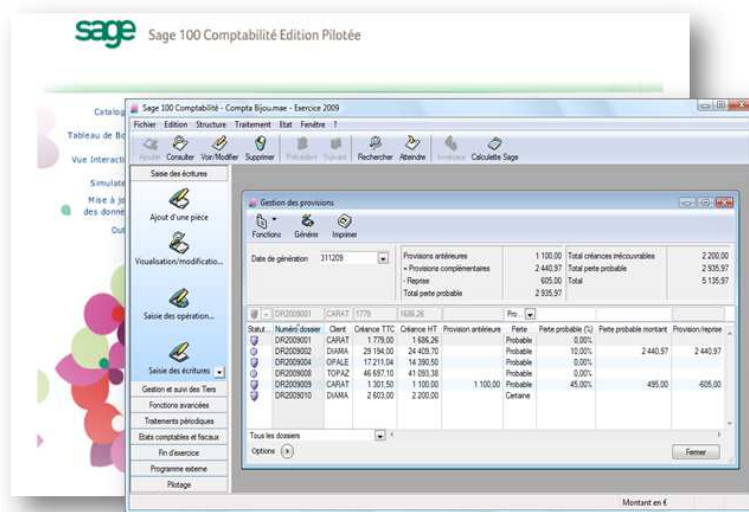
sage Sage 100 Comptabilité Edition Pilotée

Catalog
Tableau de Bo
Vue Interacti
Simulat
Mise à jo des donn
Out

Sage 100 Comptabilité - Compta Bijou.mae - Exercice 2009

Fichier Edition Structure Traitement Etat Fenêtre ?

Ajouter Consulter Voir/Modifier Supprimer Précédent Suivant Rechercher Atteindre Inverseur Calculette Sage

Saisie des écritures
Ajout d'une pièce
Visualisation/modificatio...
Saisie des opération...
Saisie des écritures
Gestion et suivi des Tiers
Fonctions avancées
Traitements périodiques
Etats comptables et fiscaux
Fin d'exercice
Programme externe
Pilotage

Gestion des provisions

Fonctions Générer Imprimer

Date de génération 311209

| | | | |
|---|---|---|---|
| Provisions antérieures | 1 100,00 | Total créances irrécouvrables | 2 200,00 |
| + Provisions complémentaires | 2 440,97 | Total perte probable | 2 935,97 |
| - Reprise | 605,00 | Total | 5 135,97 |
| Total perte probable | 2 935,97 | | |

DR2009001 CARAT 1779 1686,26 Pro...

| Statut | Numéro dossier | Client | Créance TTC | Créance HT | Provision antérieure | Perte | Perte probable (%) | Perte probable montant | Provision/reprise |
|---|---|---|---|---|---|---|---|---|---|
| | DR2009001 | CARAT | 1 779,00 | 1 686,26 | | Probable | 0,00% | | |
| | DR2009002 | DIAMA | 29 194,00 | 24 409,70 | | Probable | 10,00% | 2 440,97 | 2 440,97 |
| | DR2009004 | OPALE | 17 211,04 | 14 390,50 | | Probable | 0,00% | | |
| | DR2009008 | TOPAZ | 46 697,10 | 41 093,38 | | Probable | 0,00% | | |
| | DR2009009 | CARAT | 1 301,50 | 1 100,00 | 1 100,00 | Probable | 45,00% | 495,00 | -605,00 |
| | DR2009010 | DIAMA | 2 603,00 | 2 200,00 | | Certaine | | | |

Tous les dossiers
Options
Fermer

Montant en €